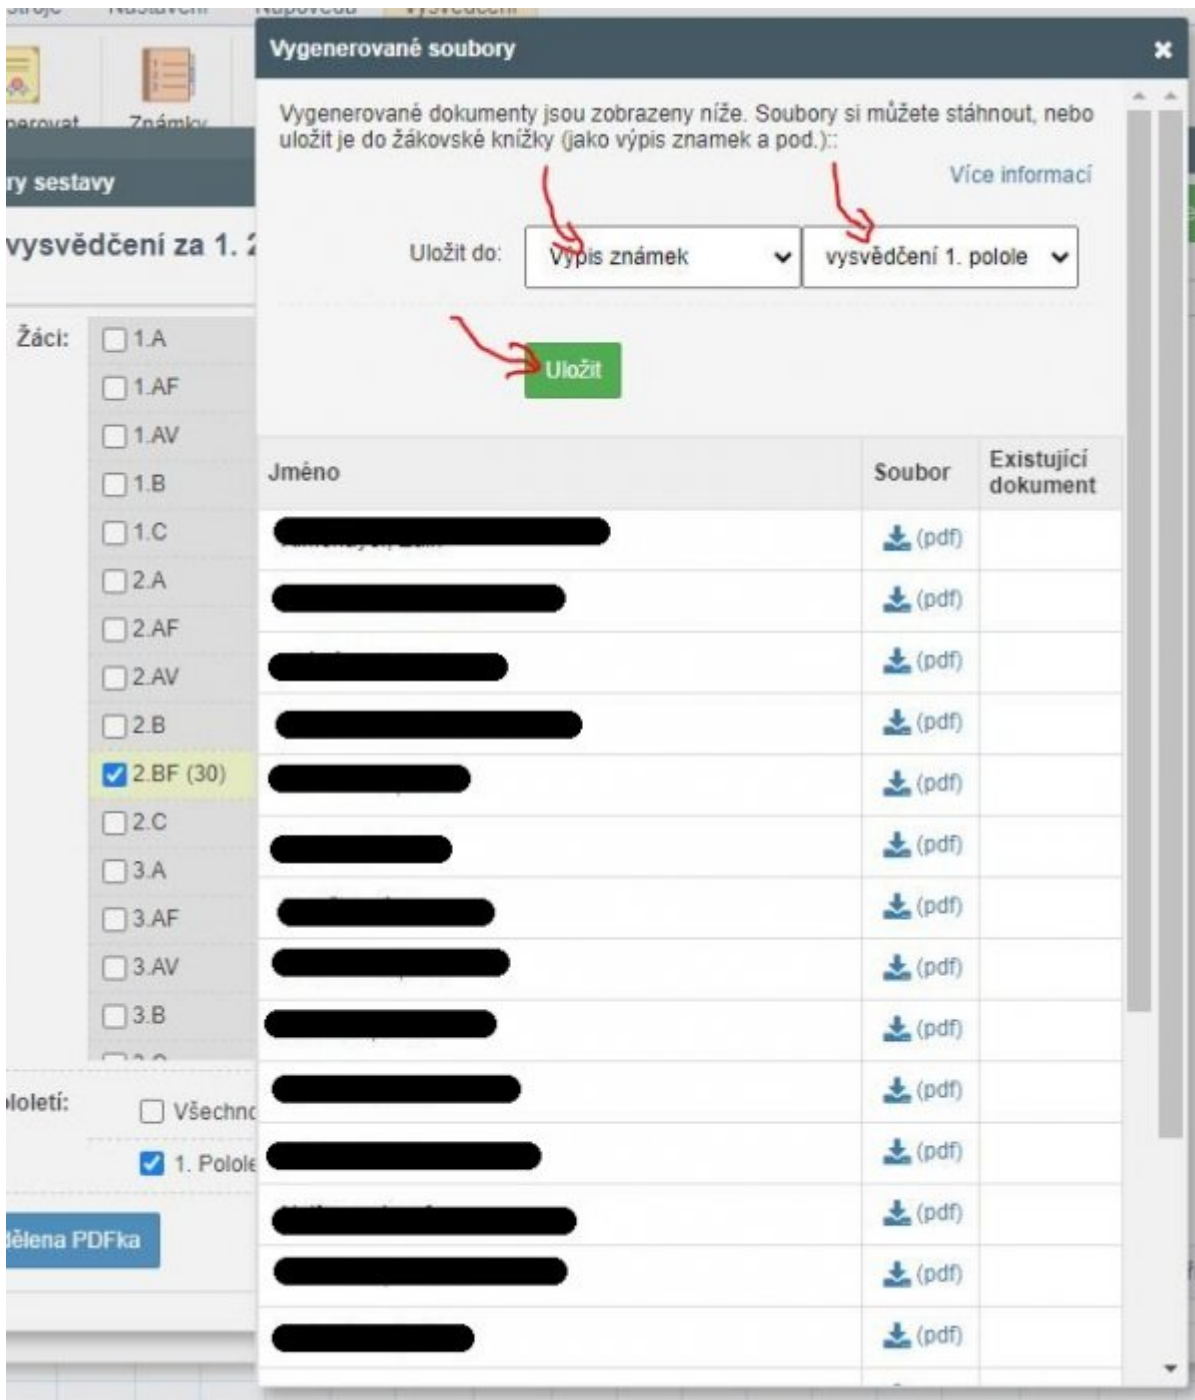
Vygenerované soubory

Vygenerované dokumenty jsou zobrazeny níže. Soubory si můžete stáhnout, nebo uložit je do žákovské knížky (jako výpis znamek a pod.)::

Více informací

Uložit do: Výpis známek | vysvědčení 1. pololе

Uložit

| Jméno | Soubor | Existující dokument |
|---|---|---|
| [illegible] | (pdf) | |
| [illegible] | (pdf) | |
| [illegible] | (pdf) | |
| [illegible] | (pdf) | |
| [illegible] | (pdf) | |
| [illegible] | (pdf) | |
| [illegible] | (pdf) | |
| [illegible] | (pdf) | |
| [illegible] | (pdf) | |
| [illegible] | (pdf) | |
| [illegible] | (pdf) | |
| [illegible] | (pdf) | |
| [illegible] | (pdf) | |
| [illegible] | (pdf) | |

Známky

ry sestavy

vysvědčení za 1. 2

Žáci:
1.A
1.AF
1.AV
1.B
1.C
2.A
2.AF
2.AV
2.B
2.BF (30)
2.C
3.A
3.AF
3.AV
3.B

loletí:
Všechno
1. Pololе

dělena PDFka